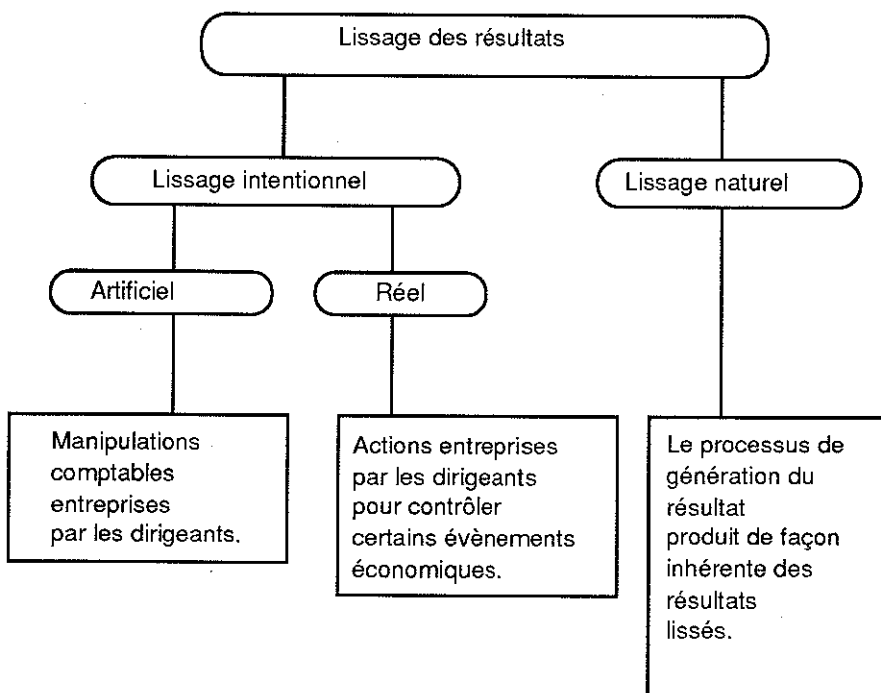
Lissage des résultats

Lissage intentionnel

Lissage naturel

Artificiel

Réel

Manipulations comptables entreprises par les dirigeants.

Actions entreprises par les dirigeants pour contrôler certains évènements économiques.

Le processus de génération du résultat produit de façon inhérente des résultats lissés.